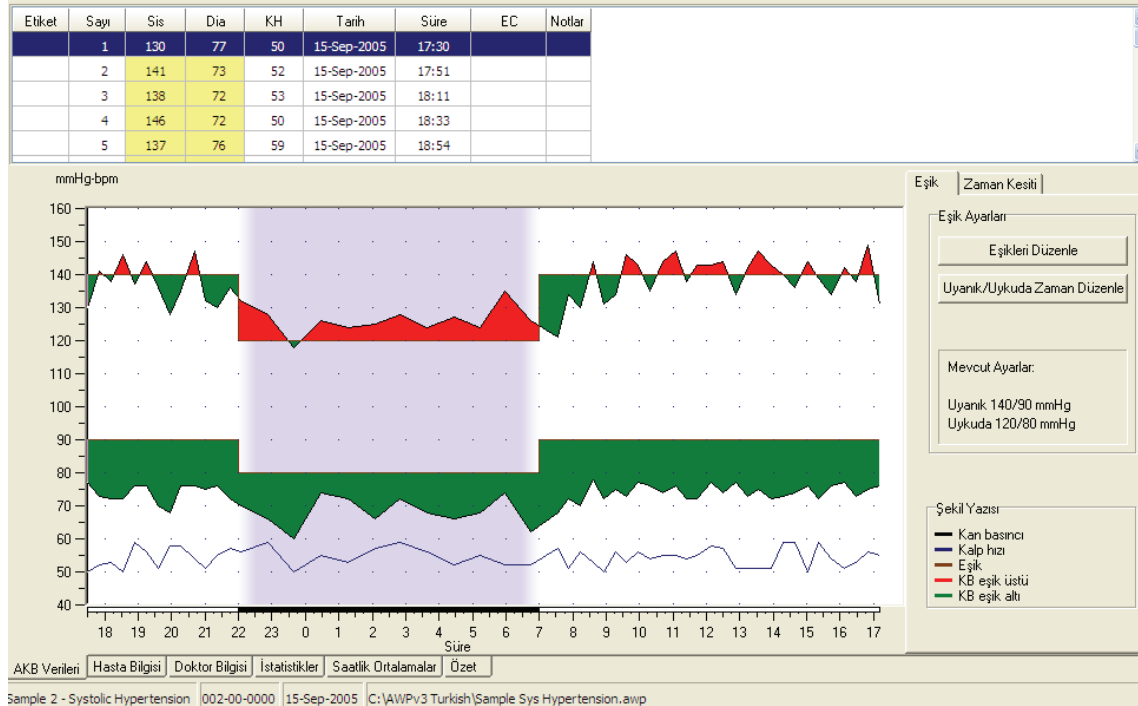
| Etiket | Sayı | Sis | Dia | KH | Tarih | Süre | EC | Notlar |
|---|---|---|---|---|---|---|---|---|
| | 1 | 130 | 77 | 50 | 15-Sep-2005 | 17:30 | | |
| | 2 | 141 | 73 | 52 | 15-Sep-2005 | 17:51 | | |
| | 3 | 138 | 72 | 53 | 15-Sep-2005 | 18:11 | | |
| | 4 | 146 | 72 | 50 | 15-Sep-2005 | 18:33 | | |
| | 5 | 137 | 76 | 59 | 15-Sep-2005 | 18:54 | | |

mmHg-bpm

160
150
140
130
120
110
100
90
80
70
60
50
40

18 19 20 21 22 23 0 1 2 3 4 5 6 7 8 9 10 11 12 13 14 15 16 17
Süre

Eşik | Zaman Kesiti

Eşik Ayarları
Eşikleri Düzenle
Uyanık/Uykuda Zaman Düzenle

Mevcut Ayarlar:
Uyanık 140/90 mmHg
Uykuda 120/80 mmHg

Şekil Yazısı
Kan basıncı
Kalp hızı
Eşik
KB eşik üstü
KB eşik altı

AKB Verileri | Hasta Bilgisi | Doktor Bilgisi | İstatistikler | Saatlik Ortalamalar | Özet

Sample 2 - Systolic Hypertension | 002-00-0000 | 15-Sep-2005 | C:\AWPv3 Turkish\Sample Sys Hypertension.awp